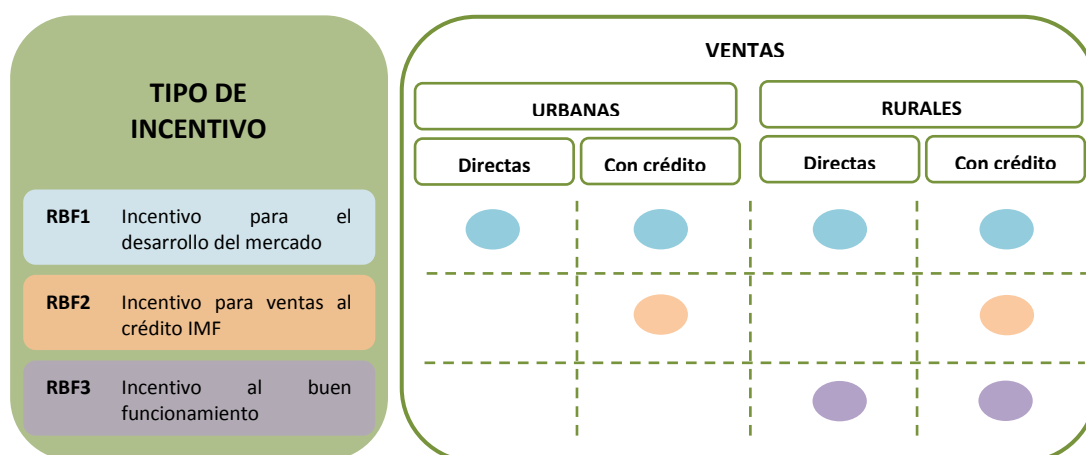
TIPO DE INCENTIVO

RBF1 Incentivo para el desarrollo del mercado

RBF2 Incentivo para ventas al crédito IMF

RBF3 Incentivo al buen funcionamiento

VENTAS

URBANAS

RURALES

Directas

Con crédito

Directas

Con crédito